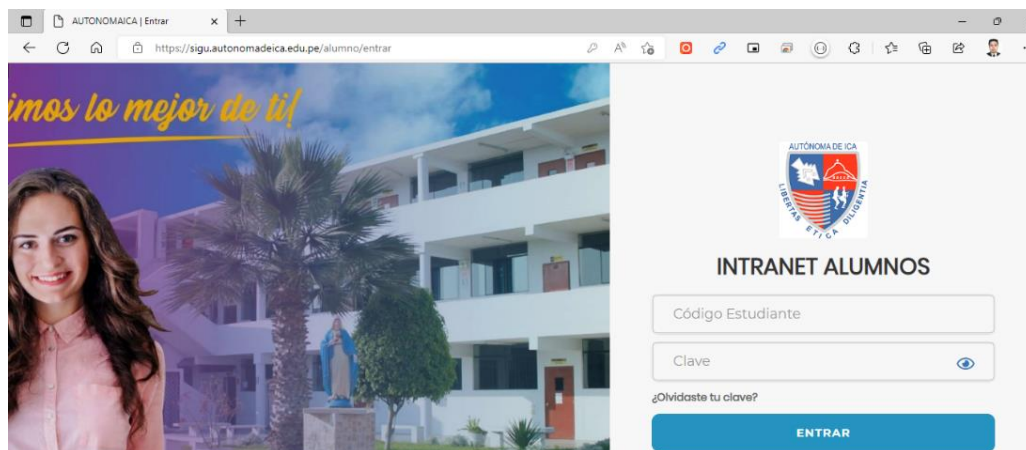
AUTONOMAICA | Entrar

https://sigu.autonomadeica.edu.pe/alumno/entrar

imos lo mejor de ti!

AUTÓNOMA DE ICA

LIBERTAS ETICA DILIGENTIA

INTRANET ALUMNOS

Código Estudiante

Clave

¿Olvidaste tu clave?

ENTRAR